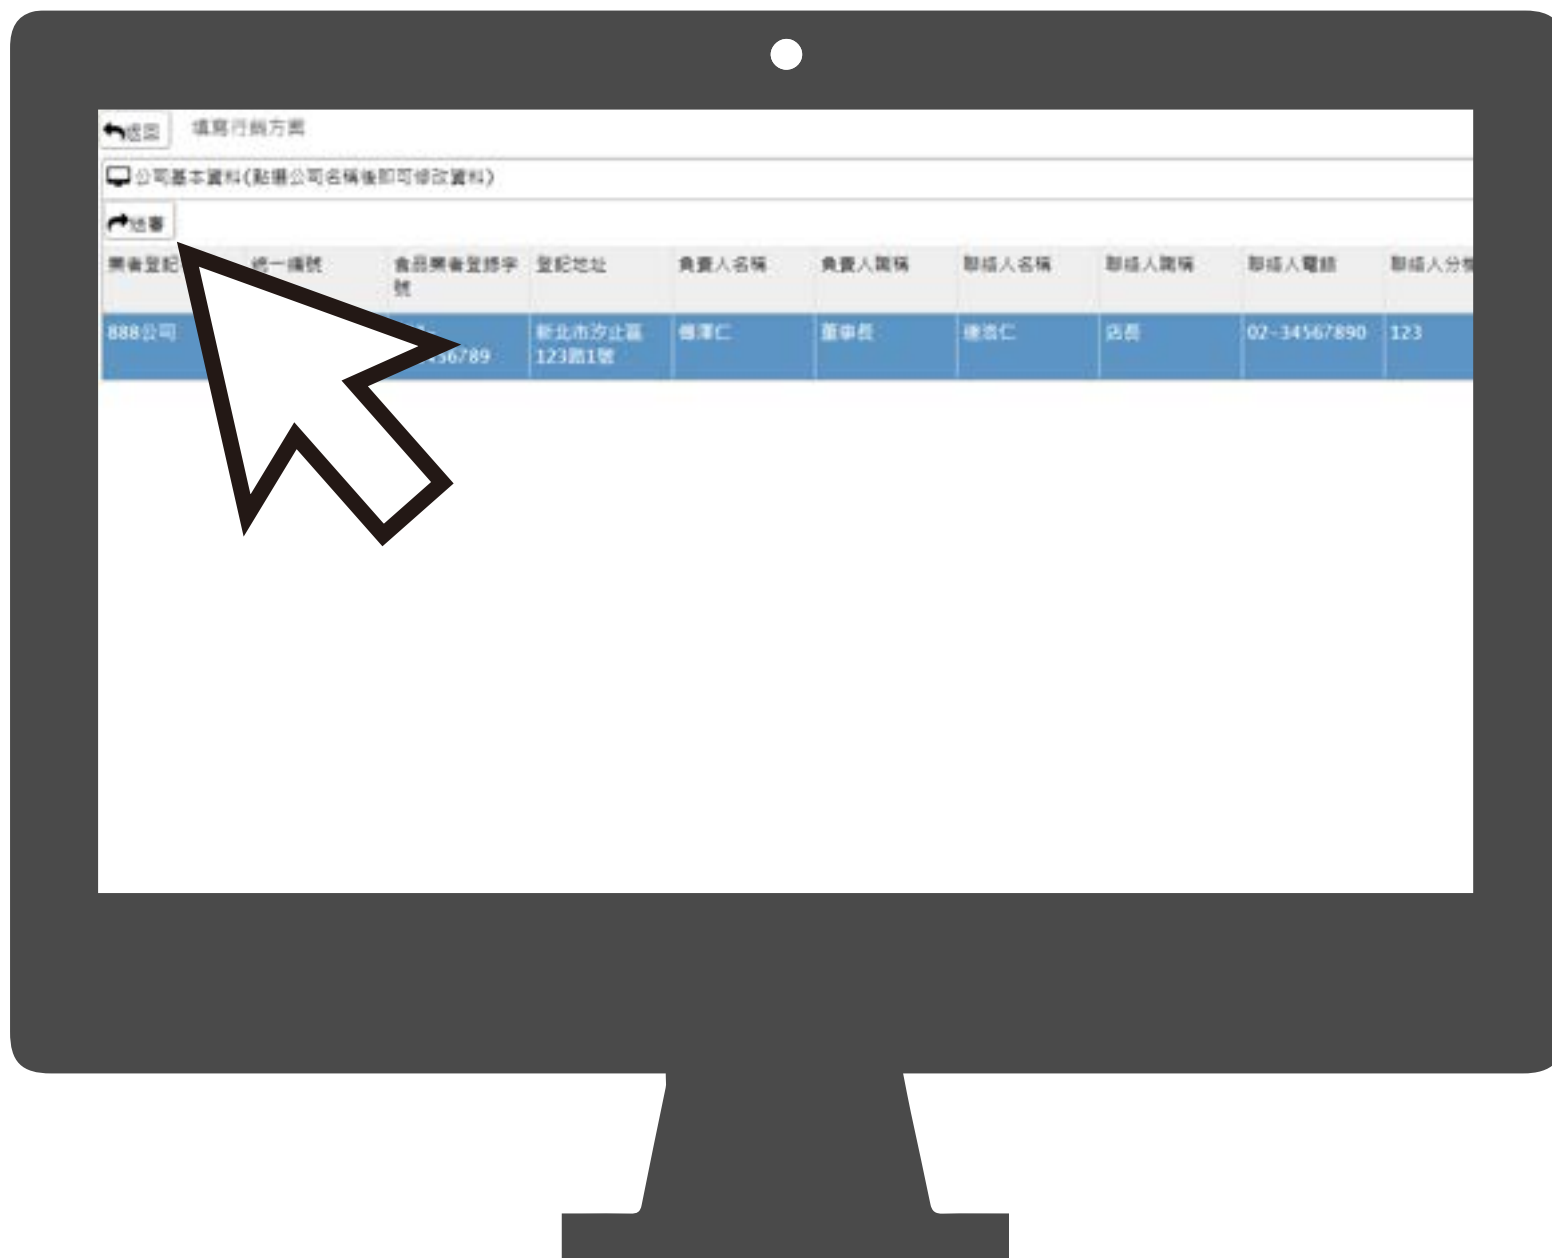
返回 填寫行銷方案

公司基本資料(點選公司名稱後即可修改資料)

送審

| 業者登記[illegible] | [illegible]一編號 | 食品業者登錄字號 | 登記地址 | 負責人名稱 | 負責人職稱 | 聯絡人名稱 | 聯絡人職稱 | 聯絡人電話 | 聯絡人分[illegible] |
|---|---|---|---|---|---|---|---|---|---|
| 888公司 | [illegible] | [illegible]56789 | 新北市汐止區123路1號 | 傅澤仁 | 董事長 | 連浩仁 | 店長 | 02-34567890 | 123 |